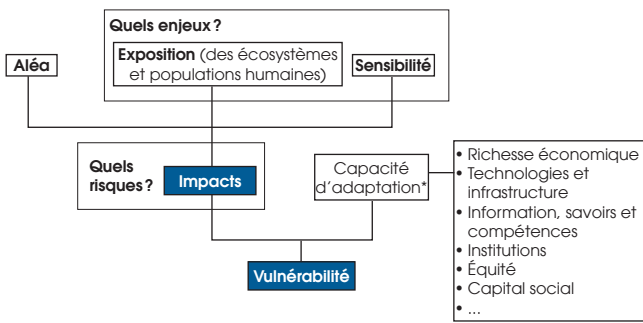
Quels enjeux ?

Aléa

Exposition (des écosystèmes et populations humaines)

Sensibilité

Quels risques ?

Impacts

Capacité d'adaptation*

• Richesse économique
• Technologies et infrastructure
• Information, savoirs et compétences
• Institutions
• Équité
• Capital social
• ...

Vulnérabilité